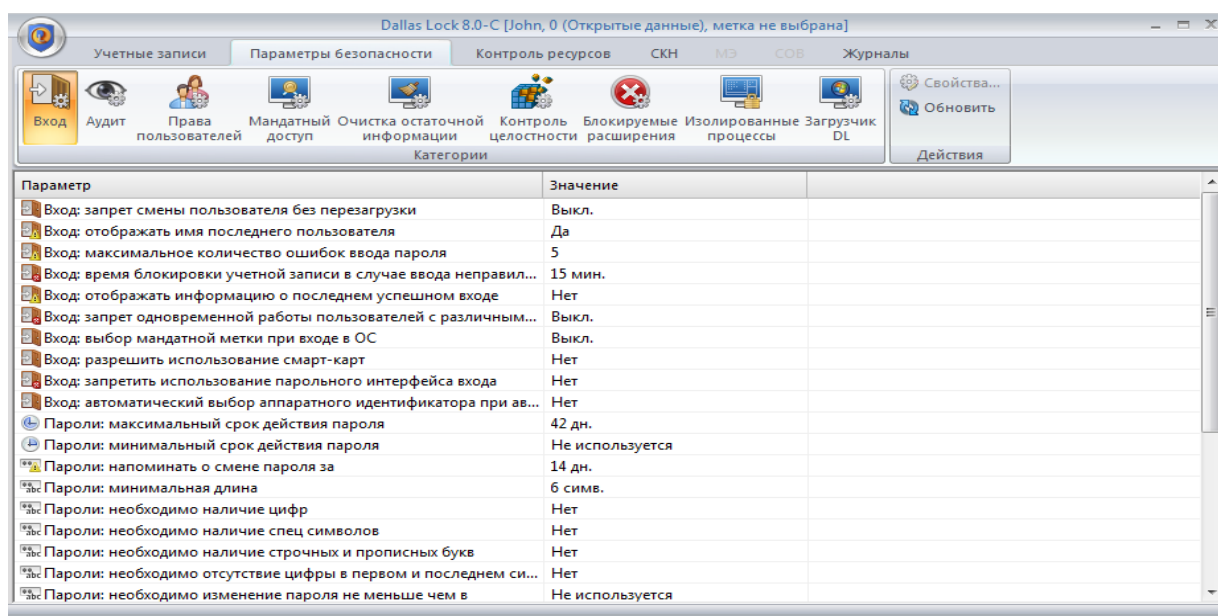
Dallas Lock 8.0-C [John, 0 (Открытые данные), метка не выбрана]

Учетные записи | Параметры безопасности | Контроль ресурсов | СКН | МЭ | СОВ | Журналы

Вход | Аудит | Права пользователей | Мандатный доступ | Очистка остаточной информации | Контроль целостности | Блокируемые расширения | Изолированные процессы | Загрузчик DL

Категории

Свойства...
Обновить

Действия

| Параметр | Значение |
|---|---|
| Вход: запрет смены пользователя без перезагрузки | Выкл. |
| Вход: отображать имя последнего пользователя | Да |
| Вход: максимальное количество ошибок ввода пароля | 5 |
| Вход: время блокировки учетной записи в случае ввода неправил... | 15 мин. |
| Вход: отображать информацию о последнем успешном входе | Нет |
| Вход: запрет одновременной работы пользователей с различным... | Выкл. |
| Вход: выбор мандатной метки при входе в ОС | Выкл. |
| Вход: разрешить использование смарт-карт | Нет |
| Вход: запретить использование парольного интерфейса входа | Нет |
| Вход: автоматический выбор аппаратного идентификатора при ав... | Нет |
| Пароли: максимальный срок действия пароля | 42 дн. |
| Пароли: минимальный срок действия пароля | Не используется |
| Пароли: напоминать о смене пароля за | 14 дн. |
| Пароли: минимальная длина | 6 симв. |
| Пароли: необходимо наличие цифр | Нет |
| Пароли: необходимо наличие спец символов | Нет |
| Пароли: необходимо наличие строчных и прописных букв | Нет |
| Пароли: необходимо отсутствие цифры в первом и последнем си... | Нет |
| Пароли: необходимо изменение пароля не меньше чем в | Не используется |